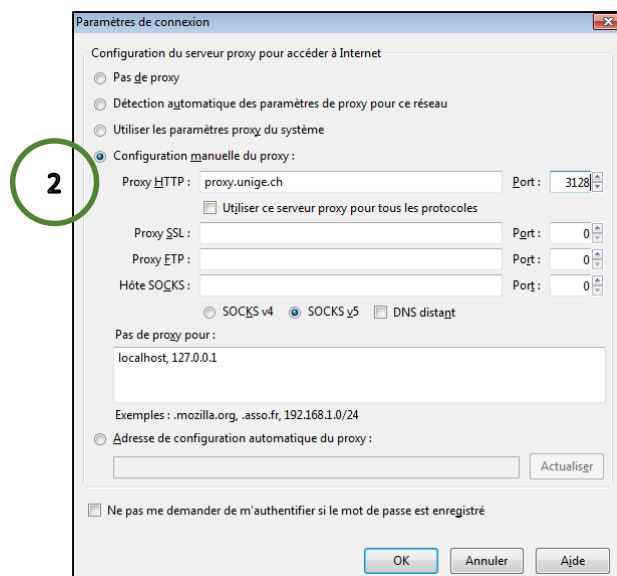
Paramètres de connexion

Configuration du serveur proxy pour accéder à Internet

Pas de proxy

Détection automatique des paramètres de proxy pour ce réseau

Utiliser les paramètres proxy du système

Configuration manuelle du proxy :

2

Proxy HTTP : proxy.unige.ch Port : 3128

Utiliser ce serveur proxy pour tous les protocoles

Proxy SSL : Port : 0

Proxy FTP : Port : 0

Hôte SOCKS : Port : 0

SOCKS v4 SOCKS v5 DNS distant

Pas de proxy pour :

localhost, 127.0.0.1

Exemples : .mozilla.org, .asso.fr, 192.168.1.0/24

Adresse de configuration automatique du proxy :

Actualiser

Ne pas me demander de m'authentifier si le mot de passe est enregistré

OK Annuler Aide